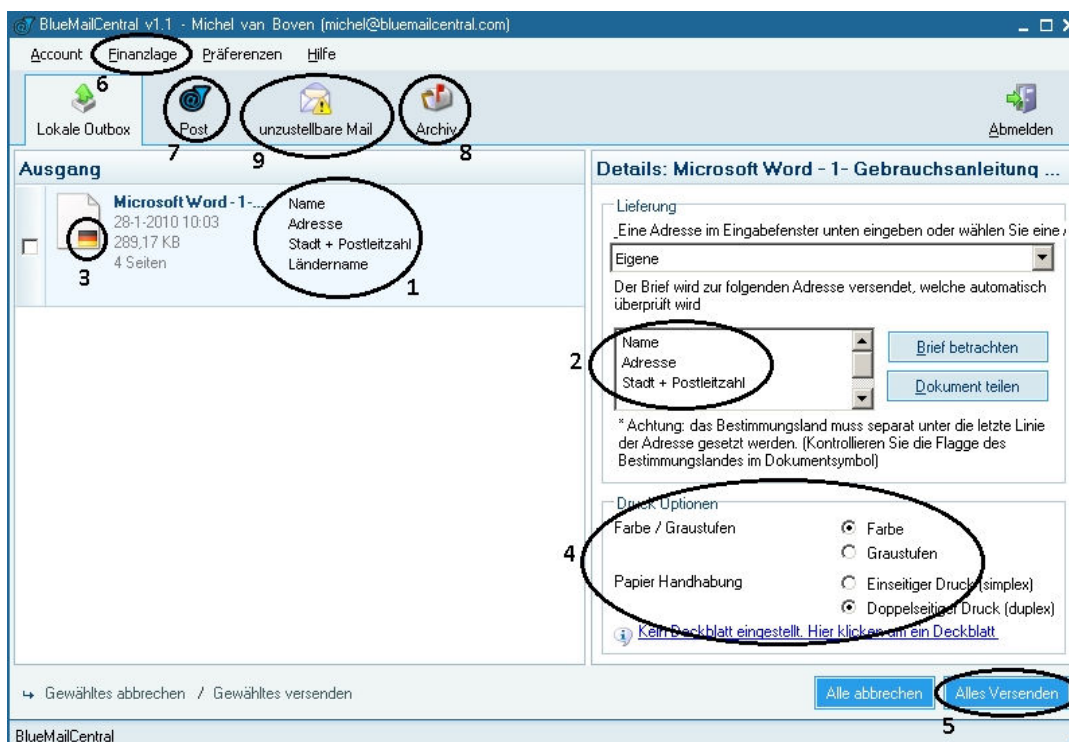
BlueMailCentral v1.1 - Michel van Boven (michel@bluemailcentral.com)

Account Finanzlage Präferenzen Hilfe

6

Lokale Outbox Post unzustellbare Mail Archiv Abmelden

7 9 8

Ausgang

Microsoft Word - 1-...
28-1-2010 10:03
289,17 KB
4 Seiten

3

Name
Adresse
Stadt + Postleitzahl
Ländername

1

Details: Microsoft Word - 1- Gebrauchsanleitung ...

Lieferung

Eine Adresse im Eingabefenster unten eingeben oder wählen Sie eine

Eigene

Der Brief wird zur folgenden Adresse versendet, welche automatisch überprüft wird

2

Name
Adresse
Stadt + Postleitzahl

Brief betrachten

Dokument teilen

* Achtung: das Bestimmungsland muss separat unter die letzte Linie der Adresse gesetzt werden. (Kontrollieren Sie die Flagge des Bestimmungslandes im Dokumentsymbol)

Druck Uptionen

4

Farbe / Graustufen
Farbe
Graustufen

Papier Handhabung
Einseitiger Druck (simplex)
Doppelseitiger Druck (duplex)

Kein Deckblatt eingestellt. Hier klicken um ein Deckblatt

Gewähltes abbrechen / Gewähltes versenden

Alle abbrechen Alles Versenden

5

BlueMailCentral